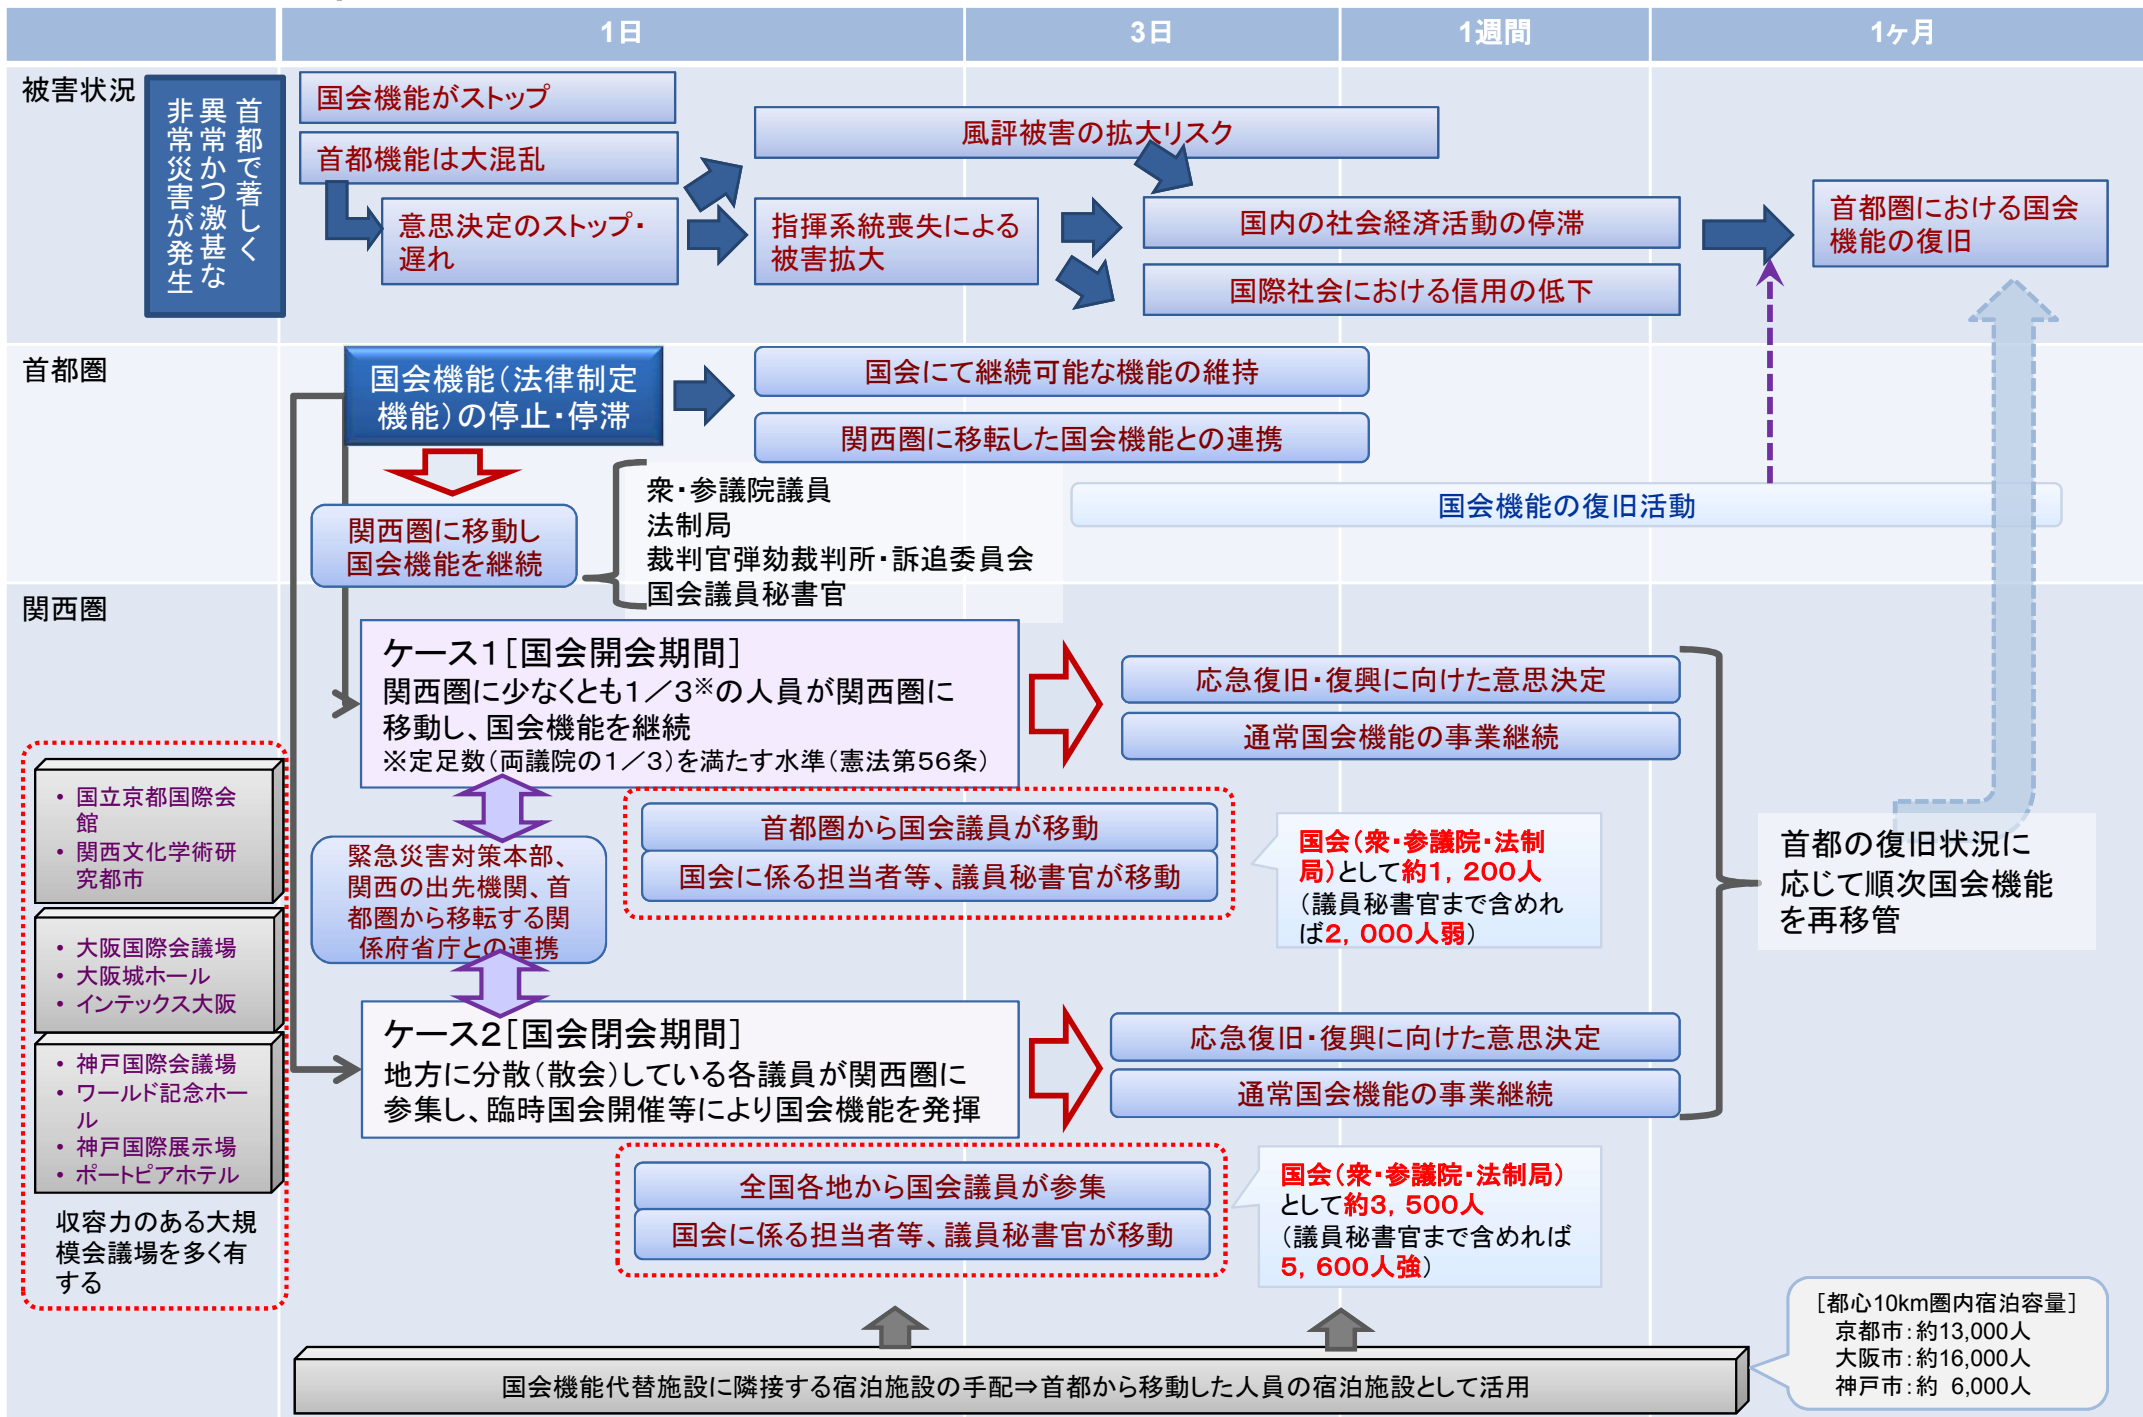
1日 | 3日 | 1週間 | 1ヶ月

被害状況

首都で著しく異常かつ激甚な非常災害が発生

国会機能がストップ

首都機能は大混乱

意思決定のストップ・遅れ

風評被害の拡大リスク

指揮系統喪失による被害拡大

国内の社会経済活動の停滞

国際社会における信用の低下

首都圏における国会機能の復旧

首都圏

国会機能(法律制定機能)の停止・停滞

国会にて継続可能な機能の維持

関西圏に移転した国会機能との連携

関西圏に移動し国会機能を継続

衆・参議院議員
法制局
裁判官弾劾裁判所・訴追委員会
国会議員秘書官

国会機能の復旧活動

関西圏

ケース1[国会開会期間]
関西圏に少なくとも1/3※の人員が関西圏に移動し、国会機能を継続
※定足数(両議院の1/3)を満たす水準(憲法第56条)

応急復旧・復興に向けた意思決定

通常国会機能の事業継続

• 国立京都国際会館
• 関西文化学術研究都市

• 大阪国際会議場
• 大阪城ホール
• インテックス大阪

• 神戸国際会議場
• ワールド記念ホール
• 神戸国際展示場
• ポートピアホテル

収容力のある大規模会議場を多く有する

緊急災害対策本部、関西の出先機関、首都圏から移転する関係府省庁との連携

首都圏から国会議員が移動

国会に係る担当者等、議員秘書官が移動

国会(衆・参議院・法制局)として約1,200人
(議員秘書官まで含めれば2,000人弱)

首都の復旧状況に応じて順次国会機能を再移管

ケース2[国会閉会期間]
地方に分散(散会)している各議員が関西圏に参集し、臨時国会開催等により国会機能を発揮

応急復旧・復興に向けた意思決定

通常国会機能の事業継続

全国各地から国会議員が参集

国会に係る担当者等、議員秘書官が移動

国会(衆・参議院・法制局)として約3,500人
(議員秘書官まで含めれば5,600人強)

国会機能代替施設に隣接する宿泊施設の手配⇒首都から移動した人員の宿泊施設として活用

[都心10km圏内宿泊容量]
京都市:約13,000人
大阪市:約16,000人
神戸市:約 6,000人